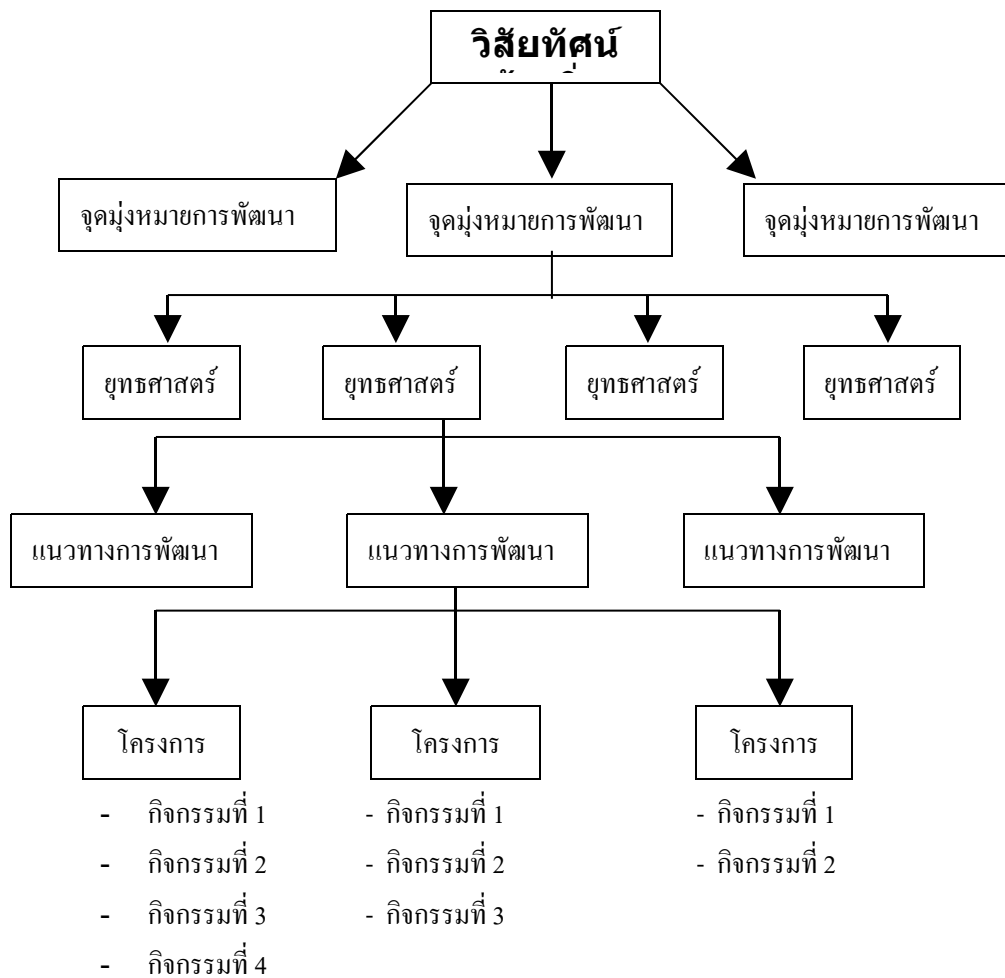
วิสัยทัศน์
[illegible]

จุดมุ่งหมายการพัฒนา

จุดมุ่งหมายการพัฒนา

จุดมุ่งหมายการพัฒนา

ยุทธศาสตร์

ยุทธศาสตร์

ยุทธศาสตร์

ยุทธศาสตร์

แนวทางการพัฒนา

แนวทางการพัฒนา

แนวทางการพัฒนา

โครงการ

- กิจกรรมที่ 1
- กิจกรรมที่ 2
- กิจกรรมที่ 3
- กิจกรรมที่ 4

โครงการ

- กิจกรรมที่ 1
- กิจกรรมที่ 2
- กิจกรรมที่ 3

โครงการ

- กิจกรรมที่ 1
- กิจกรรมที่ 2